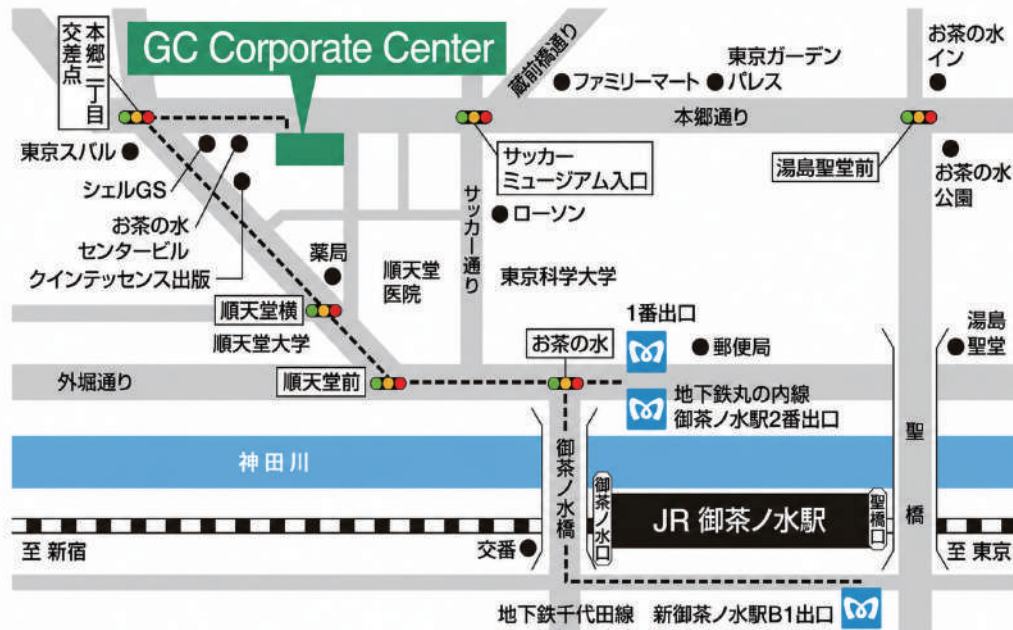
GC Corporate Center

本郷三丁目交差点

蔵前橋通り

ファミリーマート

東京ガーデンパレス

お茶の水イン

本郷通り

東京スバル

シェルGS

お茶の水センタービル

クインテッセンス出版

サッカーミュージアム入口

湯島聖堂前

お茶の水公園

サッカー通り

ローソン

薬局

順天堂医院

東京科学大学

順天堂横

順天堂大学

1番出口

お茶の水

郵便局

湯島聖堂

外堀通り

順天堂前

地下鉄丸の内線
御茶ノ水駅2番出口

神田川

御茶ノ水橋

聖橋

御茶ノ水口

JR 御茶ノ水駅

聖橋口

至 新宿

交番

至 東京

地下鉄千代田線 新御茶ノ水駅B1出口